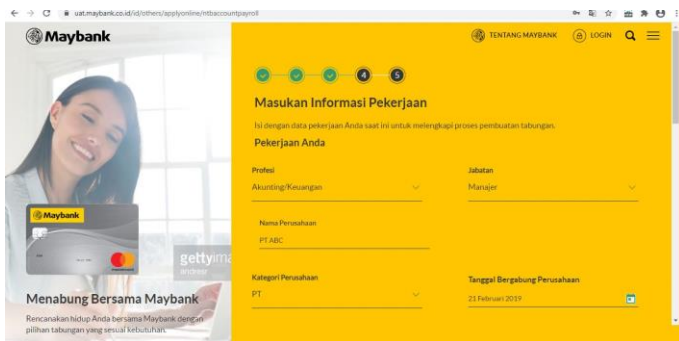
uat.maybank.co.id/id/others/applyonline/ntbaccountpayroll

Maybank

TENTANG MAYBANK
LOGIN

4
5

Masukan Informasi Pekerjaan

Isi dengan data pekerjaan Anda saat ini untuk melengkapi proses pembuatan tabungan.

Pekerjaan Anda

Profesi
Akunting/Keuangan

Jabatan
Manajer

Nama Perusahaan
PT ABC

Kategori Perusahaan
PT

Tanggal Bergabung Perusahaan
21 Februari 2019

Maybank

gettyima
andreser

Menabung Bersama Maybank

Rencanakan hidup Anda bersama Maybank dengan pilihan tabungan yang sesuai kebutuhan.